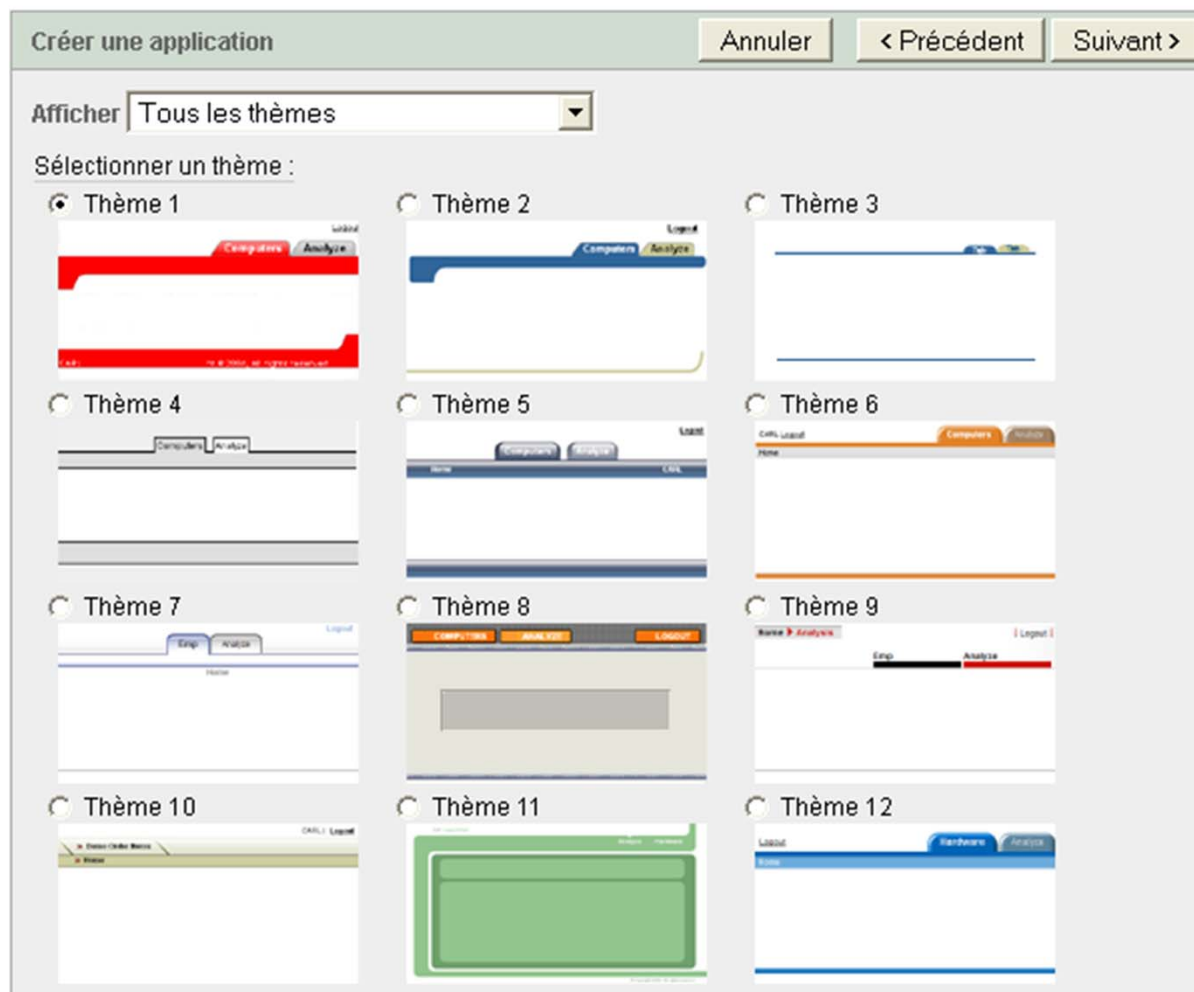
Créer une application

Annuler

< Précédent

Suivant >

Afficher Tous les thèmes

Sélectionner un thème :

Thème 1

Logout

Computers Analyze

Thème 2

Logout

Computers Analyze

Thème 3

Thème 4

Computers Analyze

Thème 5

Logout

Computers Analyze

Home CARL

Thème 6

CARL Logout

Computers Analyze

Home

Thème 7

Logout

Emp Analyze

Home

Thème 8

COMPUTERS ANALYZE LOGOUT

Thème 9

Home Analysis

Logout

Emp Analyze

Thème 10

CARL Logout

Home

Thème 11

Analyze

Thème 12

Logout

Hardware Analyze

Home